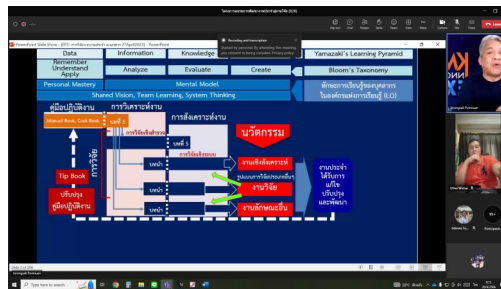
PowerPoint Slide Show - [การจัดการความรู้ academic (7April2021)] - PowerPoint

Recording and transcription

Data
Information
Knowledge
Yamazaki's Learning Pyramid
Remember Understand Apply
Analyze
Evaluate
Create
Bloom's Taxonomy
Personal Mastery
Mental Model
ทักษะการเรียนรู้ของบุคลากร ในองค์กรแห่งการเรียนรู้ (LO)
Shared Vision, Team Learning, System Thinking

คู่มือปฏิบัติงาน
การวิเคราะห์งาน
การสังเคราะห์งาน
นวัตกรรม
Manual Book, Code Book
บทที่ 5
บทที่ 5
Tip Book
ปรับปรุง คู่มือปฏิบัติงาน
การวิจัย
บทนำ
งานเชิงสังเคราะห์
งานวิจัย
งานลักษณะอื่น
งานประจำได้รับการแก้ไขปรับปรุงและพัฒนา

Type here to search